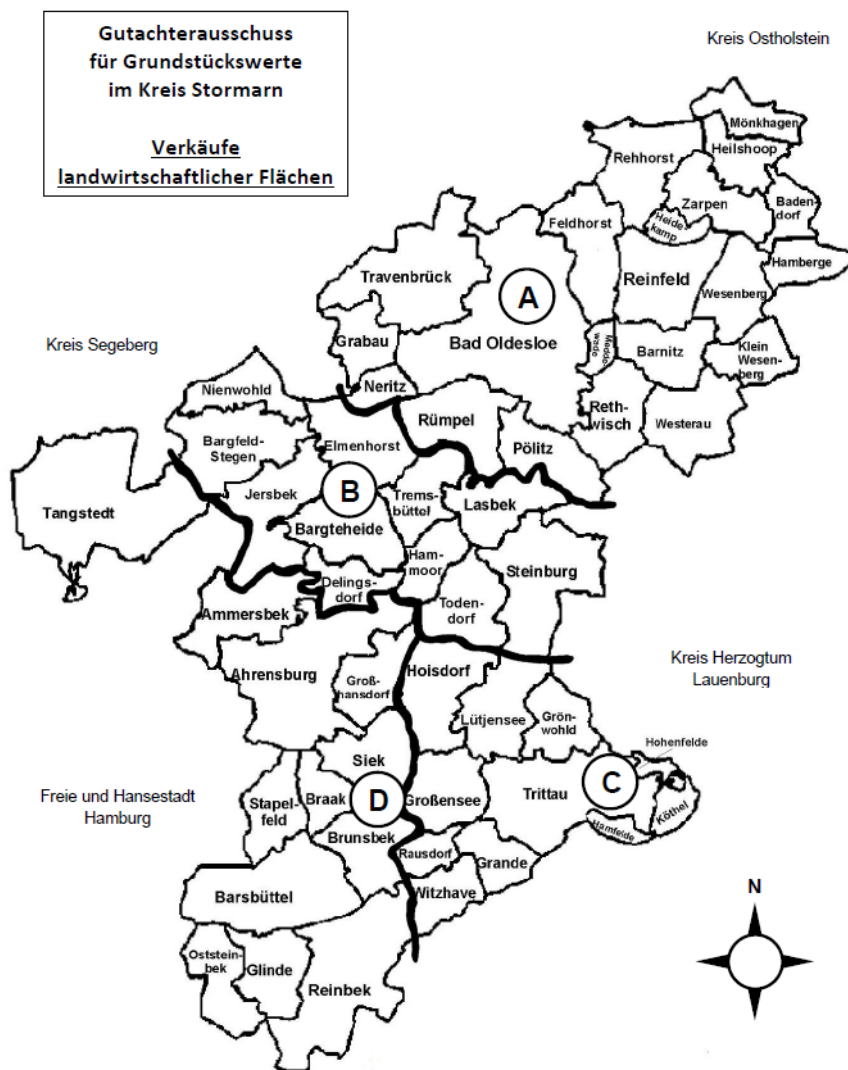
Gutachterausschuss für Grundstückswerte im Kreis Stormarn

Verkäufe landwirtschaftlicher Flächen

Kreis Ostholstein

Mönkhagen
Heilshoop
Rehhorst
Zarpen
Heidekamp
Badendorf
Feldhorst
Hamberge
Reinfeld
Wesenberg
Travenbrück
A
Bad Oldesloe
Grabau
Meddewade
Barnitz
Klein Wesenberg
Kreis Segeberg
Neritz
Nienwohld
Rümpel
Rethwisch
Westerau
Bargfeld-Stegen
Elmenhorst
Pölitz
B
Jersbek
Tremsbüttel
Lasbek
Tangstedt
Bargteheide
Hammoor
Steinburg
Delingsdorf
Ammersbek
Todendorf
Kreis Herzogtum Lauenburg
Ahrensburg
Großhansdorf
Hoisdorf
Lütjensee
Grönwohld
Hohenfelde
Siek
C
Freie und Hansestadt Hamburg
Stapelfeld
Braak
D
Großensee
Trittau
Hamfelde
Köthel
Brunsbek
Rausdorf
Grande
Barsbüttel
Witzhave
N
Oststeinbek
Glinde
Reinbek